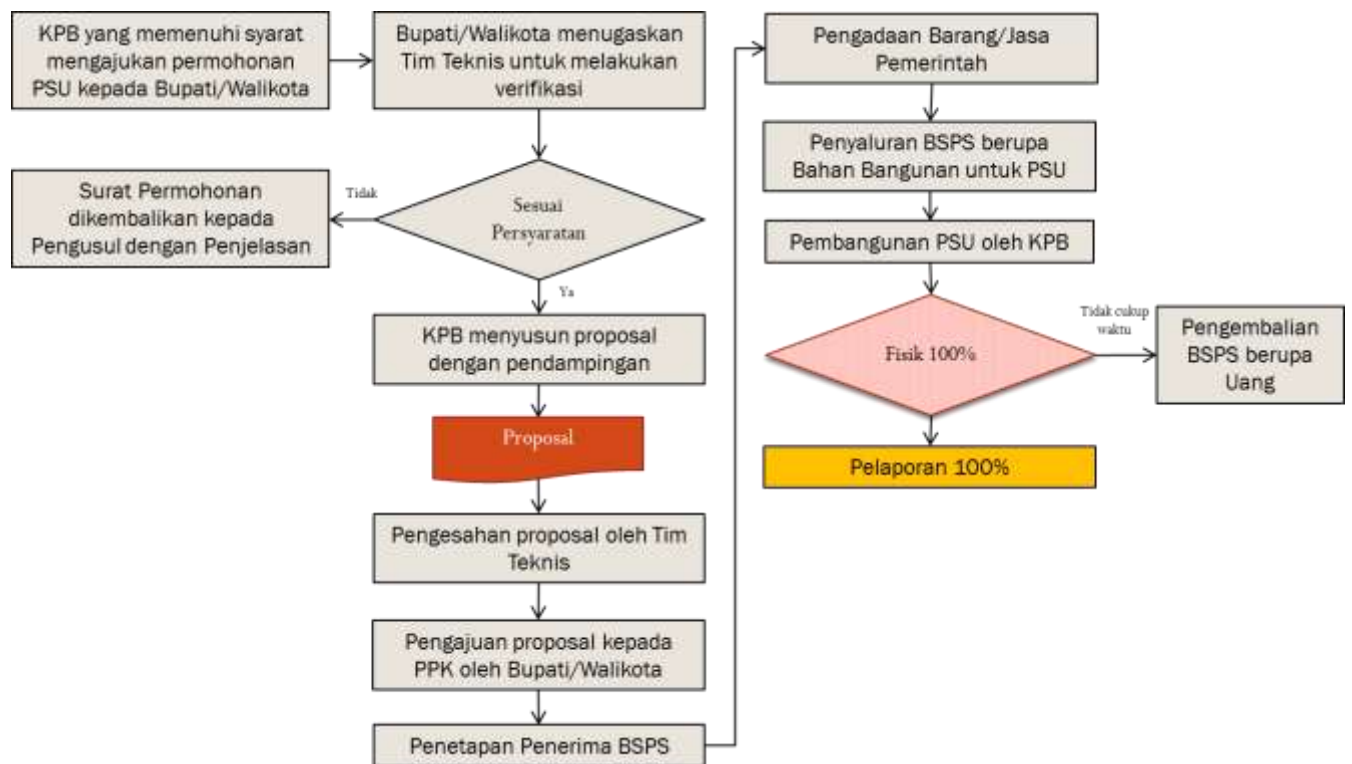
KPB yang memenuhi syarat mengajukan permohonan PSU kepada Bupati/Walikota

Bupati/Walikota menugaskan Tim Teknis untuk melakukan verifikasi

Sesuai Persyaratan

Tidak

Surat Permohonan dikembalikan kepada Pengusul dengan Penjelasan

Ya

KPB menyusun proposal dengan pendampingan

Proposal

Pengesahan proposal oleh Tim Teknis

Pengajuan proposal kepada PPK oleh Bupati/Walikota

Penetapan Penerima BSPS

Pengadaan Barang/Jasa Pemerintah

Penyaluran BSPS berupa Bahan Bangunan untuk PSU

Pembangunan PSU oleh KPB

Fisik 100%

Tidak cukup waktu

Pengembalian BSPS berupa Uang

Pelaporan 100%